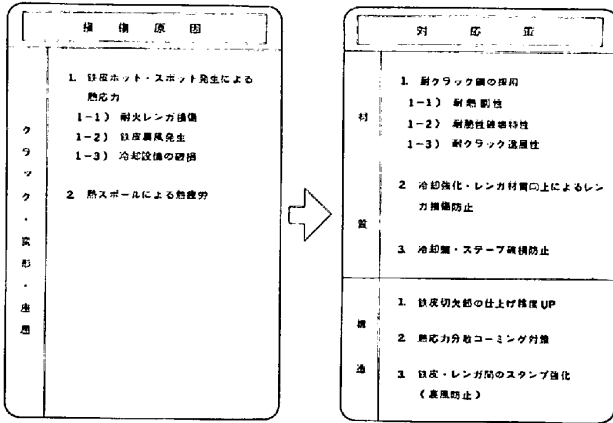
損傷原因

クラック・変形・座屈

1. 鉄皮ホット・スポット発生による熱応力
1−1） 耐火レンガ損傷
1−2） 鉄皮裏風発生
1−3） 冷却設備の破損

2. 熱スポールによる熱疲労

対応策

材質

1. 耐クラック鋼の採用
1−1） 耐熱劣性
1−2） 耐熱性破壊特性
1−3） 耐クラック進展性

2. 冷却強化・レンガ材質向上によるレンガ損傷防止

3. 冷却盤・ステーブ破損防止

構造

1. 鉄皮切欠部の仕上げ精度UP

2. 熱応力分散コーミング対策

3. 鉄皮・レンガ間のスタンプ強化（裏風防止）